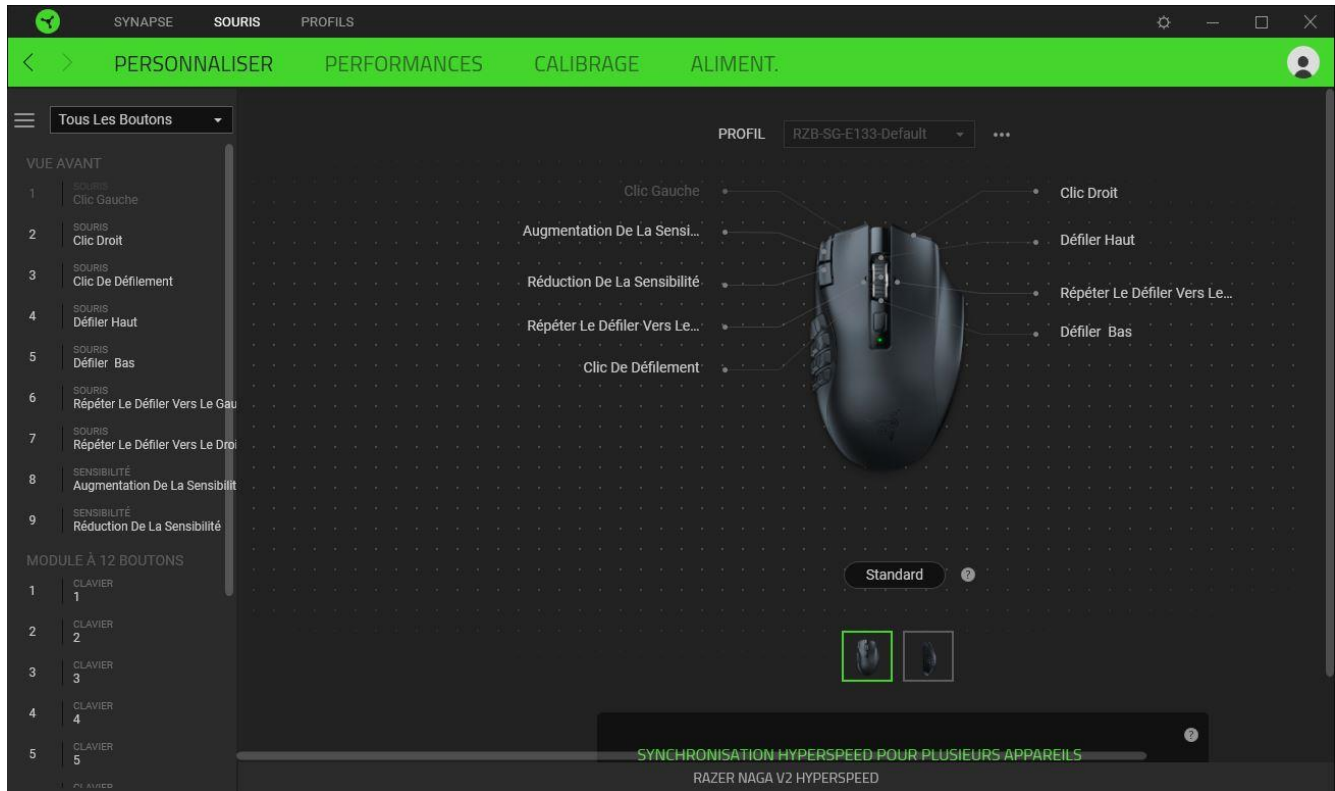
SYNAPSE SOURIS PROFILS

PERSONNALISER PERFORMANCES CALIBRAGE ALIMENT.

Tous Les Boutons

VUE AVANT

1 SOURIS Clic Gauche

2 SOURIS Clic Droit

3 SOURIS Clic De Défilement

4 SOURIS Défiler Haut

5 SOURIS Défiler Bas

6 SOURIS Répéter Le Défiler Vers Le Gau

7 SOURIS Répéter Le Défiler Vers Le Droi

8 SENSIBILITÉ Augmentation De La Sensibilit

9 SENSIBILITÉ Réduction De La Sensibilité

MODULE À 12 BOUTONS

1 CLAVIER 1

2 CLAVIER 2

3 CLAVIER 3

4 CLAVIER 4

5 CLAVIER 5

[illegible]

PROFIL RZB-SG-E133-Default •••

Clic Gauche

Augmentation De La Sensi...

Réduction De La Sensibilité

Répéter Le Défiler Vers Le...

Clic De Défilement

Clic Droit

Défiler Haut

Répéter Le Défiler Vers Le...

Défiler Bas

Standard

SYNCHRONISATION HYPERSPEED POUR PLUSIEURS APPAREILS

RAZER NAGA V2 HYPERSPEED